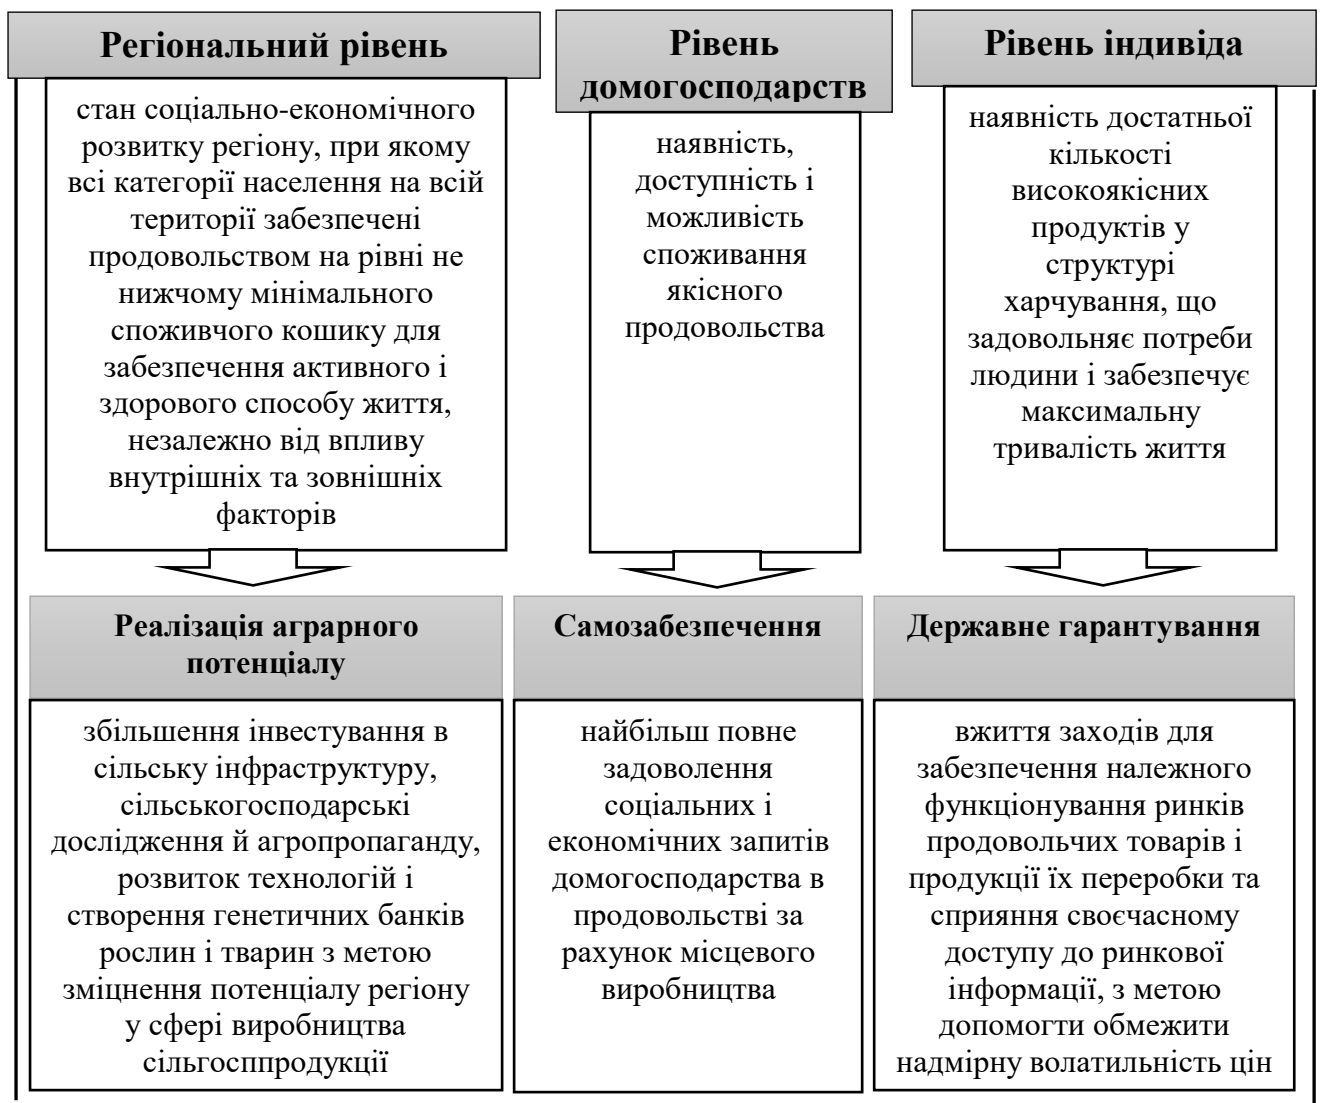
Регіональний рівень

стан соціально-економічного розвитку регіону, при якому всі категорії населення на всій території забезпечені продовольством на рівні не нижчому мінімального споживчого кошику для забезпечення активного і здорового способу життя, незалежно від впливу внутрішніх та зовнішніх факторів

Рівень домогосподарств

наявність, доступність і можливість споживання якісного продовольства

Рівень індивіда

наявність достатньої кількості високоякісних продуктів у структурі харчування, що задовольняє потреби людини і забезпечує максимальну тривалість життя

Реалізація аграрного потенціалу

збільшення інвестування в сільську інфраструктуру, сільськогосподарські дослідження й агропропаганду, розвиток технологій і створення генетичних банків рослин і тварин з метою зміцнення потенціалу регіону у сфері виробництва сільгосппродукції

Самозабезпечення

найбільш повне задоволення соціальних і економічних запитів домогосподарства в продовольстві за рахунок місцевого виробництва

Державне гарантування

вжиття заходів для забезпечення належного функціонування ринків продовольчих товарів і продукції їх переробки та сприяння своєчасному доступу до ринкової інформації, з метою допомогти обмежити надмірну волатильність цін